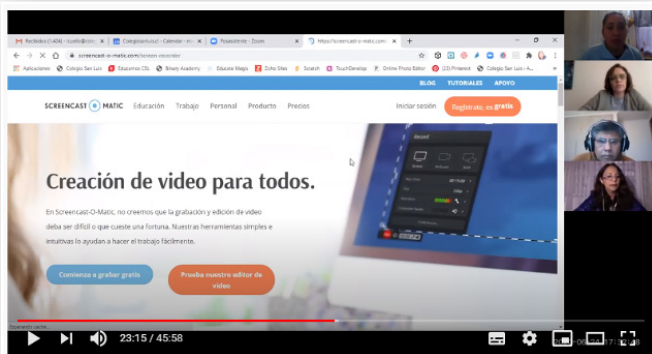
Recibidos (1.404) - ccollo@colsn

Colegiosanluis.cl - Calendar - se

Pizarra/Intro - Zoom

https://screencast-o-matic.com

screencast-o-matic.com/screen-recorder

Aplicaciones

Colegio San Luis

Educamos CSL

Binary Academy

Educate Mago

Zoho Sites

Scratch

TouchDevelop

Online Photo Editor

(23) Pinterest

Colegio San Luis - A...

BLOG TUTORIALES APOYO

SCREENCAST O MATIC Educación Trabajo Personal Producto Precios

Iniciar sesión Regístrate, es gratis

Creación de video para todos.

En Screencast-O-Matic, no creemos que la grabación y edición de video deba ser difícil o que cueste una fortuna. Nuestras herramientas simples e intuitivas lo ayudan a hacer el trabajo fácilmente.

Comienza a grabar gratis

Prueba nuestro editor de video

Record

Esperando caché...

23:15 / 45:58